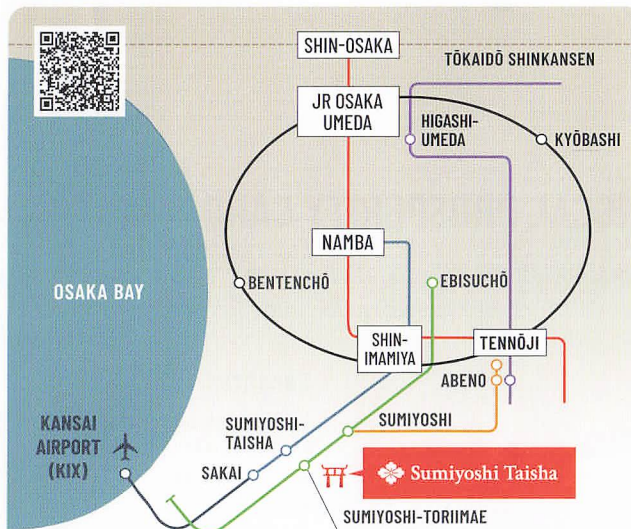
SHIN-OSAKA

TŌKAIDŌ SHINKANSEN

JR OSAKA UMEDA

HIGASHI-UMEDA

KYŌBASHI

NAMBA

BENTENCHŌ

EBISUCHŌ

OSAKA BAY

SHIN-IMAMIYA

TENNŌJI

ABENO

SUMIYOSHI-TAISHA

SUMIYOSHI

KANSAI AIRPORT (KIX)

SAKAI

Sumiyoshi Taisha

SUMIYOSHI-TORIIMAE